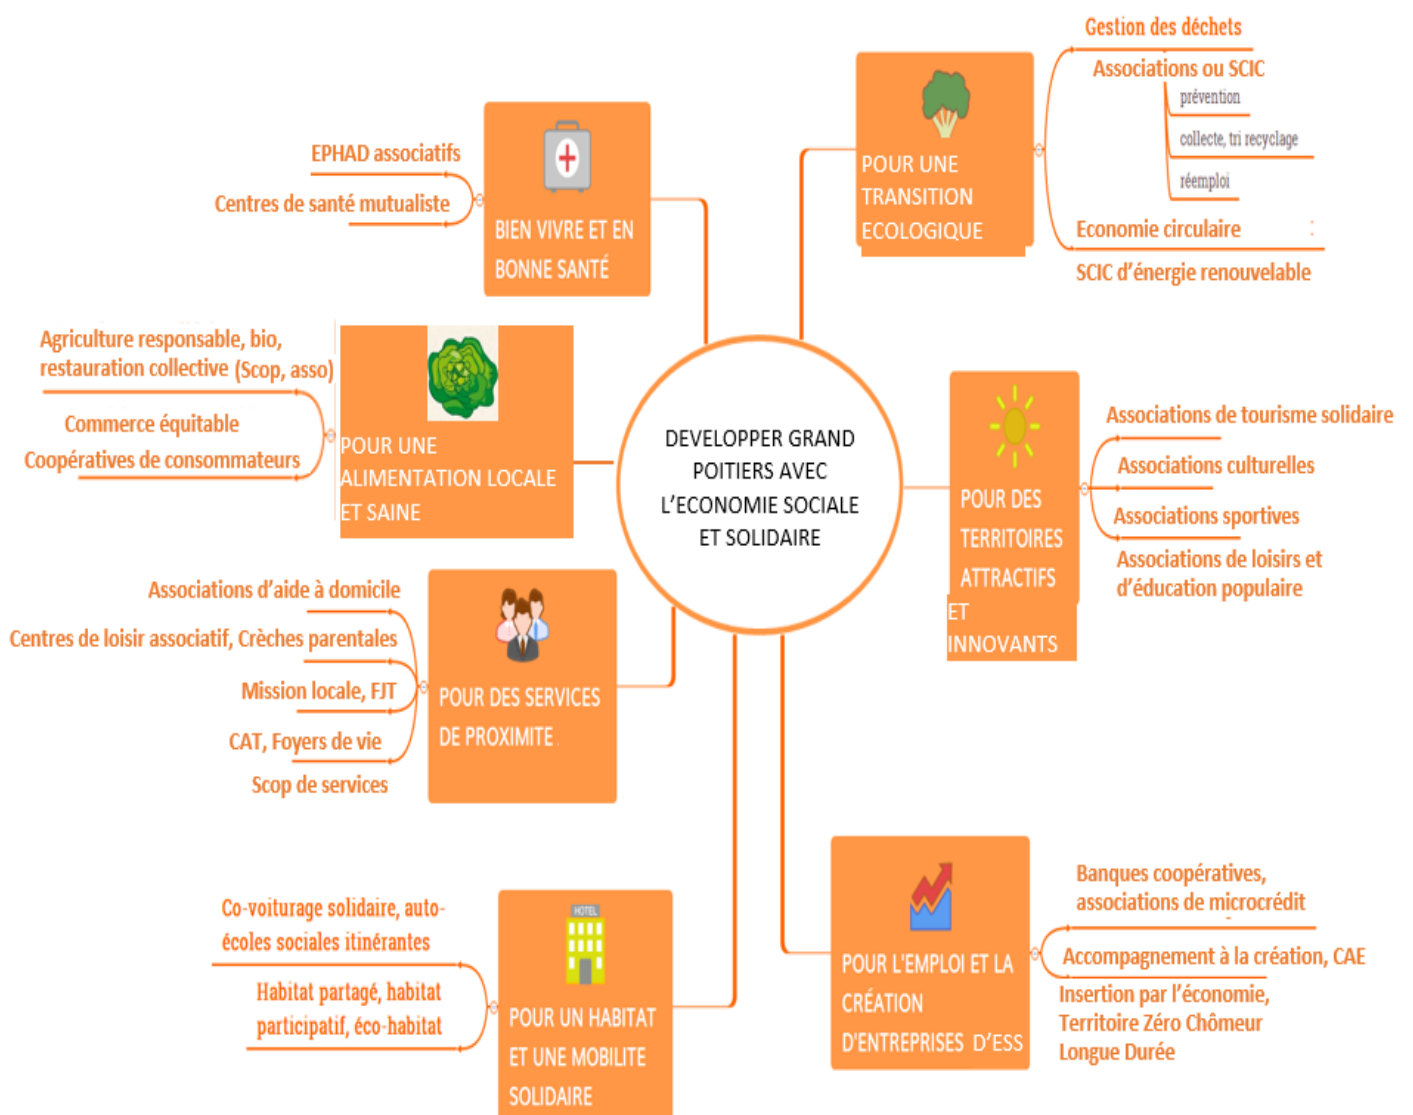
DEVELOPPER GRAND POITIERS AVEC L'ECONOMIE SOCIALE ET SOLIDAIRE

BIEN VIVRE ET EN BONNE SANTÉ

EPHAD associatifs

Centres de santé mutualiste

POUR UNE TRANSITION ECOLOGIQUE

Gestion des déchets

Associations ou SCIC

prévention

collecte, tri recyclage

réemploi

Economie circulaire

SCIC d'énergie renouvelable

POUR UNE ALIMENTATION LOCALE ET SAINE

Agriculture responsable, bio, restauration collective (Scop, asso)

Commerce équitable

Coopératives de consommateurs

POUR DES TERRITOIRES ATTRACTIFS ET INNOVANTS

Associations de tourisme solidaire

Associations culturelles

Associations sportives

Associations de loisirs et d'éducation populaire

POUR DES SERVICES DE PROXIMITE

Associations d'aide à domicile

Centres de loisir associatif, Crèches parentales

Mission locale, FJT

CAT, Foyers de vie

Scop de services

POUR L'EMPLOI ET LA CRÉATION D'ENTREPRISES D'ESS

Banques coopératives, associations de microcrédit

Accompagnement à la création, CAE

Insertion par l'économie, Territoire Zéro Chômeur Longue Durée

HOTEL

POUR UN HABITAT ET UNE MOBILITE SOLIDAIRE

Co-voiturage solidaire, auto-écoles sociales itinérantes

Habitat partagé, habitat participatif, éco-habitat